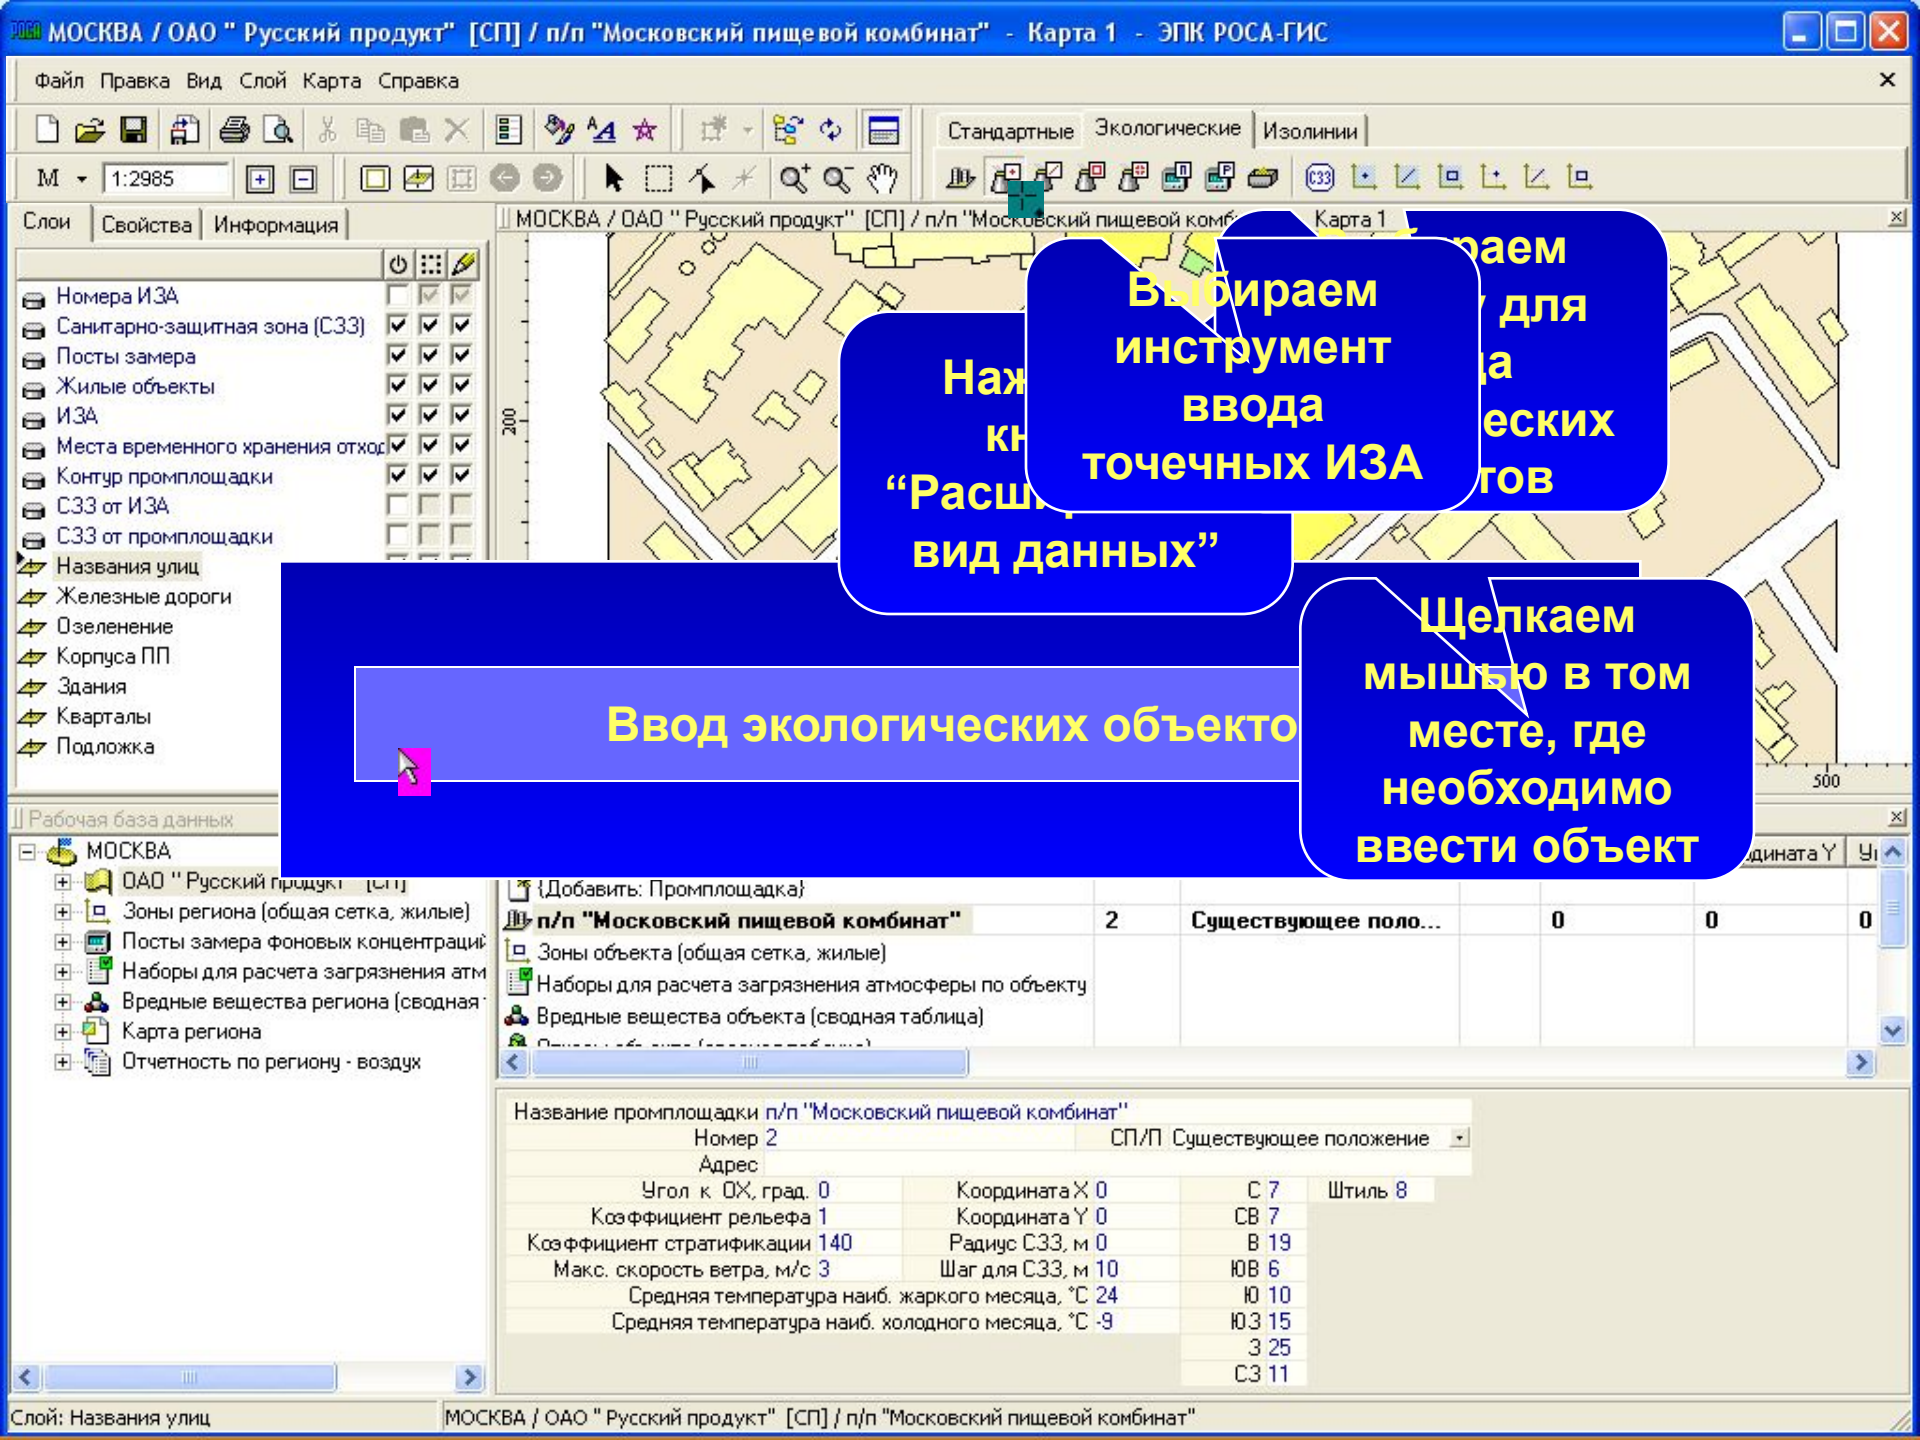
МОСКВА / ОАО " Русский продукт" [СП] / п/п "Московский пищевой комбинат" - Карта 1 - ЭПК РОСА-ГИС

Файл Правка Вид Слой Карта Справка

Стандартные Экологические Изолинии

М 1:2985

Слои Свойства Информация

Номера ИЗА
Санитарно-защитная зона (СЗЗ)
Посты замера
Жилые объекты
ИЗА
Места временного хранения отход
Контур промплощадки
СЗЗ от ИЗА
СЗЗ от промплощадки
Названия улиц
Железные дороги
Озеленение
Корпуса ПП
Здания
Кварталы
Подложка

МОСКВА / ОАО " Русский продукт" [СП] / п/п "Московский пищевой комб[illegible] Карта 1

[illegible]раем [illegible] для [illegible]а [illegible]еских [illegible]тов

Выбираем инструмент ввода точечных ИЗА

Наж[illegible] кн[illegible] "Расш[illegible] вид данных"

Ввод экологических объекто

Щелкаем мышью в том месте, где необходимо ввести объект

200
500

Рабочая база данных
МОСКВА
ОАО " Русский продукт" [СП]
Зоны региона (общая сетка, жилые)
Посты замера фоновых концентраций
Наборы для расчета загрязнения атм
Вредные вещества региона (сводная
Карта региона
Отчетность по региону - воздух

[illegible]дината Y | Уг

{Добавить: Промплощадка}
п/п "Московский пищевой комбинат" | 2 | Существующее поло... | 0 | 0 | 0
Зоны объекта (общая сетка, жилые)
Наборы для расчета загрязнения атмосферы по объекту
Вредные вещества объекта (сводная таблица)

Название промплощадки п/п "Московский пищевой комбинат"
Номер 2 СП/П Существующее положение
Адрес
Угол к ОХ, град. 0 Координата X 0 С 7 Штиль 8
Коэффициент рельефа 1 Координата Y 0 СВ 7
Коэффициент стратификации 140 Радиус СЗЗ, м 0 В 19
Макс. скорость ветра, м/с 3 Шаг для СЗЗ, м 10 ЮВ 6
Средняя температура наиб. жаркого месяца, °С 24 Ю 10
Средняя температура наиб. холодного месяца, °С -9 ЮЗ 15
З 25
СЗ 11

Слой: Названия улиц | МОСКВА / ОАО " Русский продукт" [СП] / п/п "Московский пищевой комбинат"